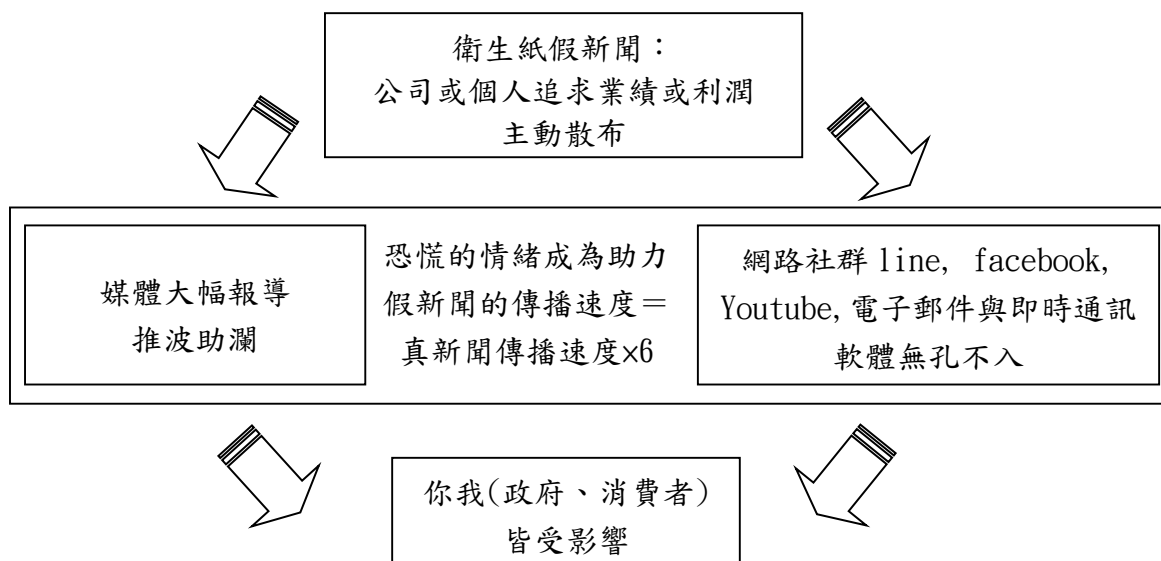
衛生紙假新聞：
公司或個人追求業績或利潤
主動散布

媒體大幅報導
推波助瀾

恐慌的情緒成為助力
假新聞的傳播速度＝
真新聞傳播速度×6

網路社群 line, facebook, Youtube, 電子郵件與即時通訊軟體無孔不入

你我(政府、消費者)
皆受影響